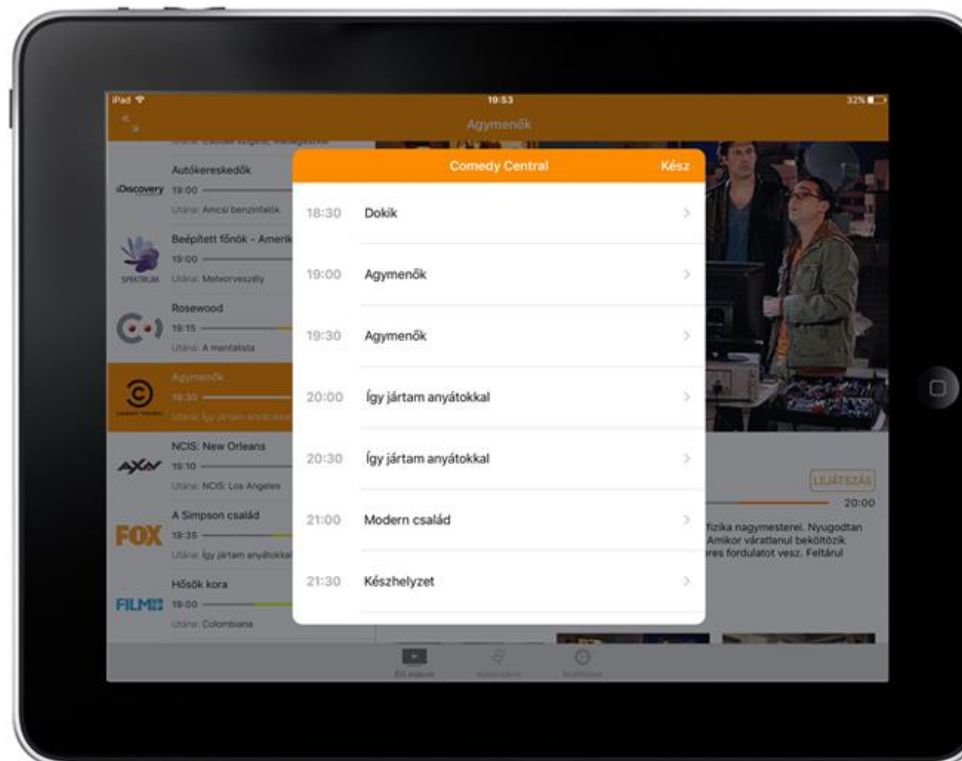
iPad
19:53
32%
Agymenők

Autókereskedők
Discovery 19:00
Utána: Amcsi benzinfalók

Beépített főnök - Amerik
19:00
SPEKTRUM Utána: Meteorveszély

Rosewood
19:15
Utána: A mentalista

Agymenők
19:30
Utána: Így jártam anyátokkal

NCIS: New Orleans
AXN 19:10
Utána: NCIS: Los Angeles

A Simpson család
FOX 19:35
Utána: Így jártam anyátokkal

Hősök kora
FILM+ 19:00
Utána: Colombiana

Comedy Central
Kész

18:30 Dokik
19:00 Agymenők
19:30 Agymenők
20:00 Így jártam anyátokkal
20:30 Így jártam anyátokkal
21:00 Modern család
21:30 Készhelyzet

LEJÁTSZÁS
20:00
fizika nagymesterei. Nyugodtan ... Amikor váratlanul beköltözik ... eres fordulatot vesz. Feltárul

Élő adások
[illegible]
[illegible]